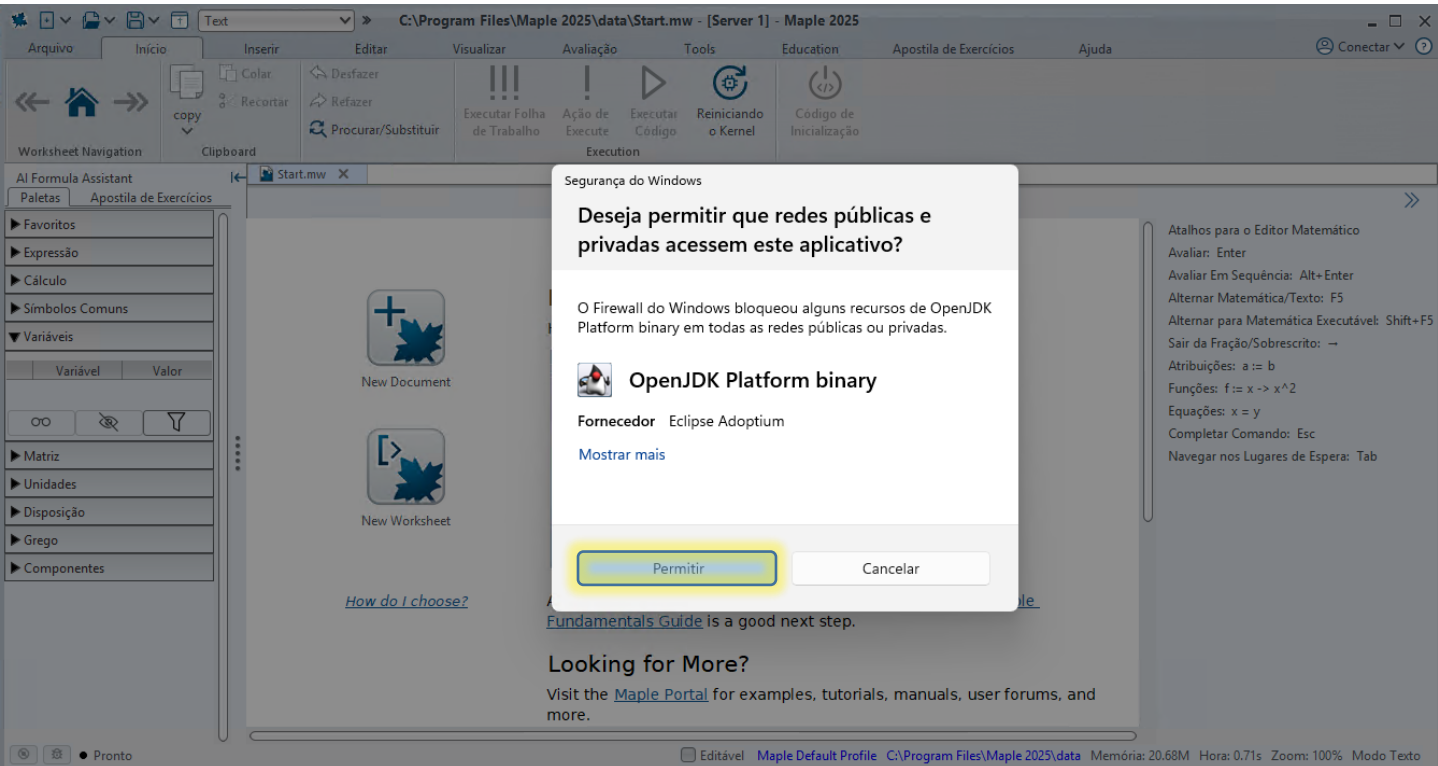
Text
C:\Program Files\Maple 2025\data\Start.mw - [Server 1] - Maple 2025

Arquivo Início Inserir Editar Visualizar Avaliação Tools Education Apostila de Exercícios Ajuda
Conectar

copy
Colar
Recortar
Desfazer
Refazer
Procurar/Substituir
Executar Folha de Trabalho
Ação de Execute
Executar Código
Reiniciando o Kernel
Código de Inicialização
Worksheet Navigation
Clipboard
Execution

AI Formula Assistant
Paletas
Apostila de Exercícios
Favoritos
Expressão
Cálculo
Símbolos Comuns
Variáveis
Variável
Valor
Matriz
Unidades
Disposição
Grego
Componentes

Start.mw

New Document
New Worksheet
How do I choose?

Fundamentals Guide is a good next step.

Looking for More?
Visit the Maple Portal for examples, tutorials, manuals, user forums, and more.

Segurança do Windows
Deseja permitir que redes públicas e privadas acessem este aplicativo?

O Firewall do Windows bloqueou alguns recursos de OpenJDK Platform binary em todas as redes públicas ou privadas.

OpenJDK Platform binary
Fornecedor Eclipse Adoptium
Mostrar mais

Permitir
Cancelar

Atalhos para o Editor Matemático
Avaliar: Enter
Avaliar Em Sequência: Alt+Enter
Alternar Matemática/Texto: F5
Alternar para Matemática Executável: Shift+F5
Sair da Fração/Sobrescrito: →
Atribuições: a := b
Funções: f := x -> x^2
Equações: x = y
Completar Comando: Esc
Navegar nos Lugares de Espera: Tab

Pronto
Editável Maple Default Profile C:\Program Files\Maple 2025\data Memória: 20.68M Hora: 0.71s Zoom: 100% Modo Texto